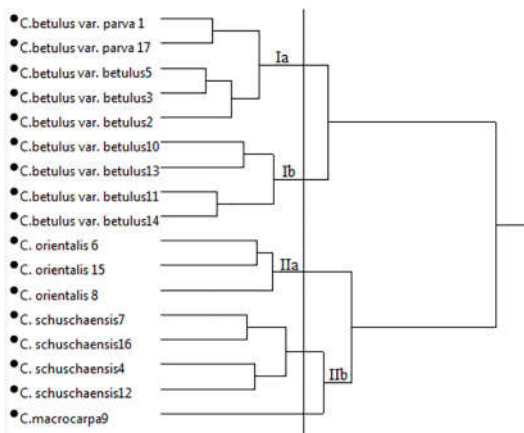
C.betulus var. parva 1
C.betulus var. parva 17
C.betulus var. betulus5
C.betulus var. betulus3
C.betulus var. betulus2
C.betulus var. betulus10
C.betulus var. betulus13
C.betulus var. betulus11
C.betulus var. betulus14
C. orientalis 6
C. orientalis 15
C. orientalis 8
C. schuschaensis7
C. schuschaensis16
C. schuschaensis4
C. schuschaensis12
C.macrocarpa9
Ia
Ib
IIa
IIb